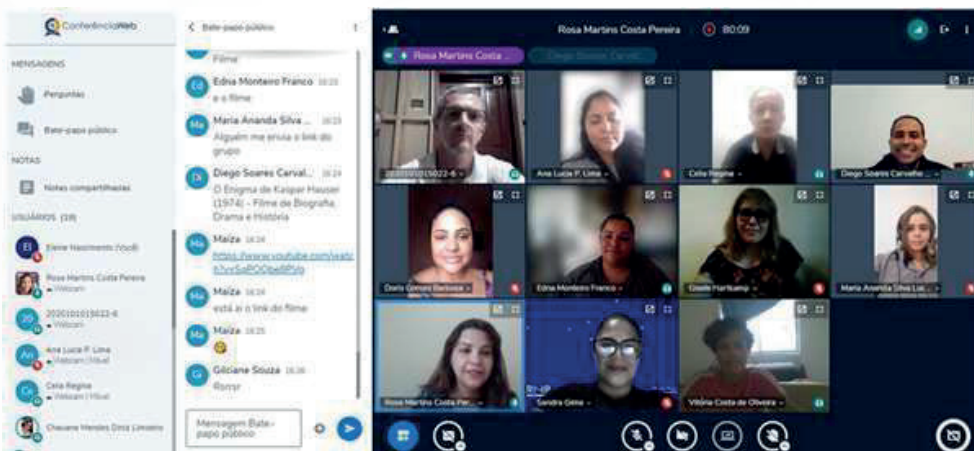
ConferênciaWeb

MENSAGENS

Perguntas

Bate-papo público

NOTAS

Notas compartilhadas

USUÁRIOS (19)

Eliane Nascimento (Você)

Rosa Martins Costa Pereira
Webcam

202010101S022-6
Webcam

Ana Lucia P. Lima
Webcam | Visual

Celia Regina
Webcam | Visual

Chauane Mendes Diniz Limeira

Bate-papo público

Filme

Edna Monteiro Franco 16:23
é o filme

Maria Ananda Silva ... 16:23
Alguém me envia o link do grupo

Diego Soares Carval... 16:24
O Enigma de Kaspar Hauser (1974) - Filme de Biografia, Drama e História

Maiza 16:24
https://www.youtube.com/watch?v=SoPOObe8Pdg

Maiza 16:24
está aí o link do filme

Maiza 16:25
😂

Gilciane Souza 16:26
Rsrsr

Mensagem Bate-papo público

Rosa Martins Costa Pereira 80:09

Rosa Martins Costa ...

Diego Soares Carval...

202010101S022-6

Ana Lucia P. Lima

Celia Regina

Diego Soares Carvalho

Doris Gomes Barbosa

Edna Monteiro Franco

Gisele Hartkamp

Maria Ananda Silva Lu...

Rosa Martins Costa Per...

Sandra Gêna

Vitória Costa de Oliveira